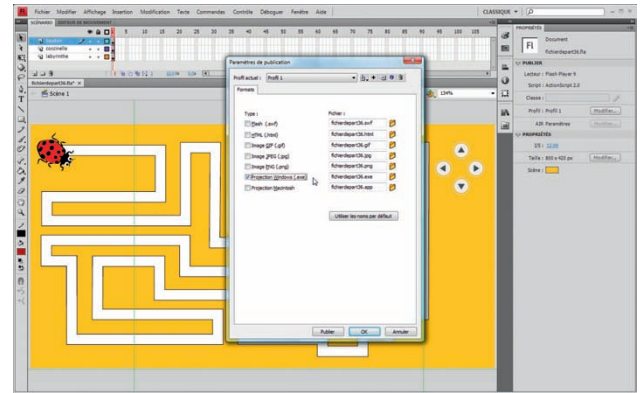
Fichier Modifier Affichage Insertion Modification Texte Commandes Contrôle Déboguer Fenêtre Aide

CLASSIQUE

SCÉNARIO ÉDITEUR DE MOUVEMENT

bouton
coccinelle
labyrinthe

fichierdepart36.fla*

Scène 1

134%

Paramètres de publication

Profil actuel : Profil 1

Formats

Type :
Flash (.swf)
HTML (.html)
Image GIF (.gif)
Image JPEG (.jpg)
Image PNG (.png)
Projection Windows (.exe)
Projection Macintosh

Fichier :
fichierdepart36.swf
fichierdepart36.html
fichierdepart36.gif
fichierdepart36.jpg
fichierdepart36.png
fichierdepart36.exe
fichierdepart36.app

Utiliser les noms par défaut

Publier OK Annuler

PROPRIÉTÉS

Fl Document
fichierdepart36.fla

PUBLIER
Lecteur : Flash Player 9
Script : ActionScript 2.0
Classe :
Profil : Profil 1 Modifier...
AIR Paramètres Modifier...

PROPRIÉTÉS
IPS : 12,00
Taille : 800 x 425 px Modifier...
Scène :